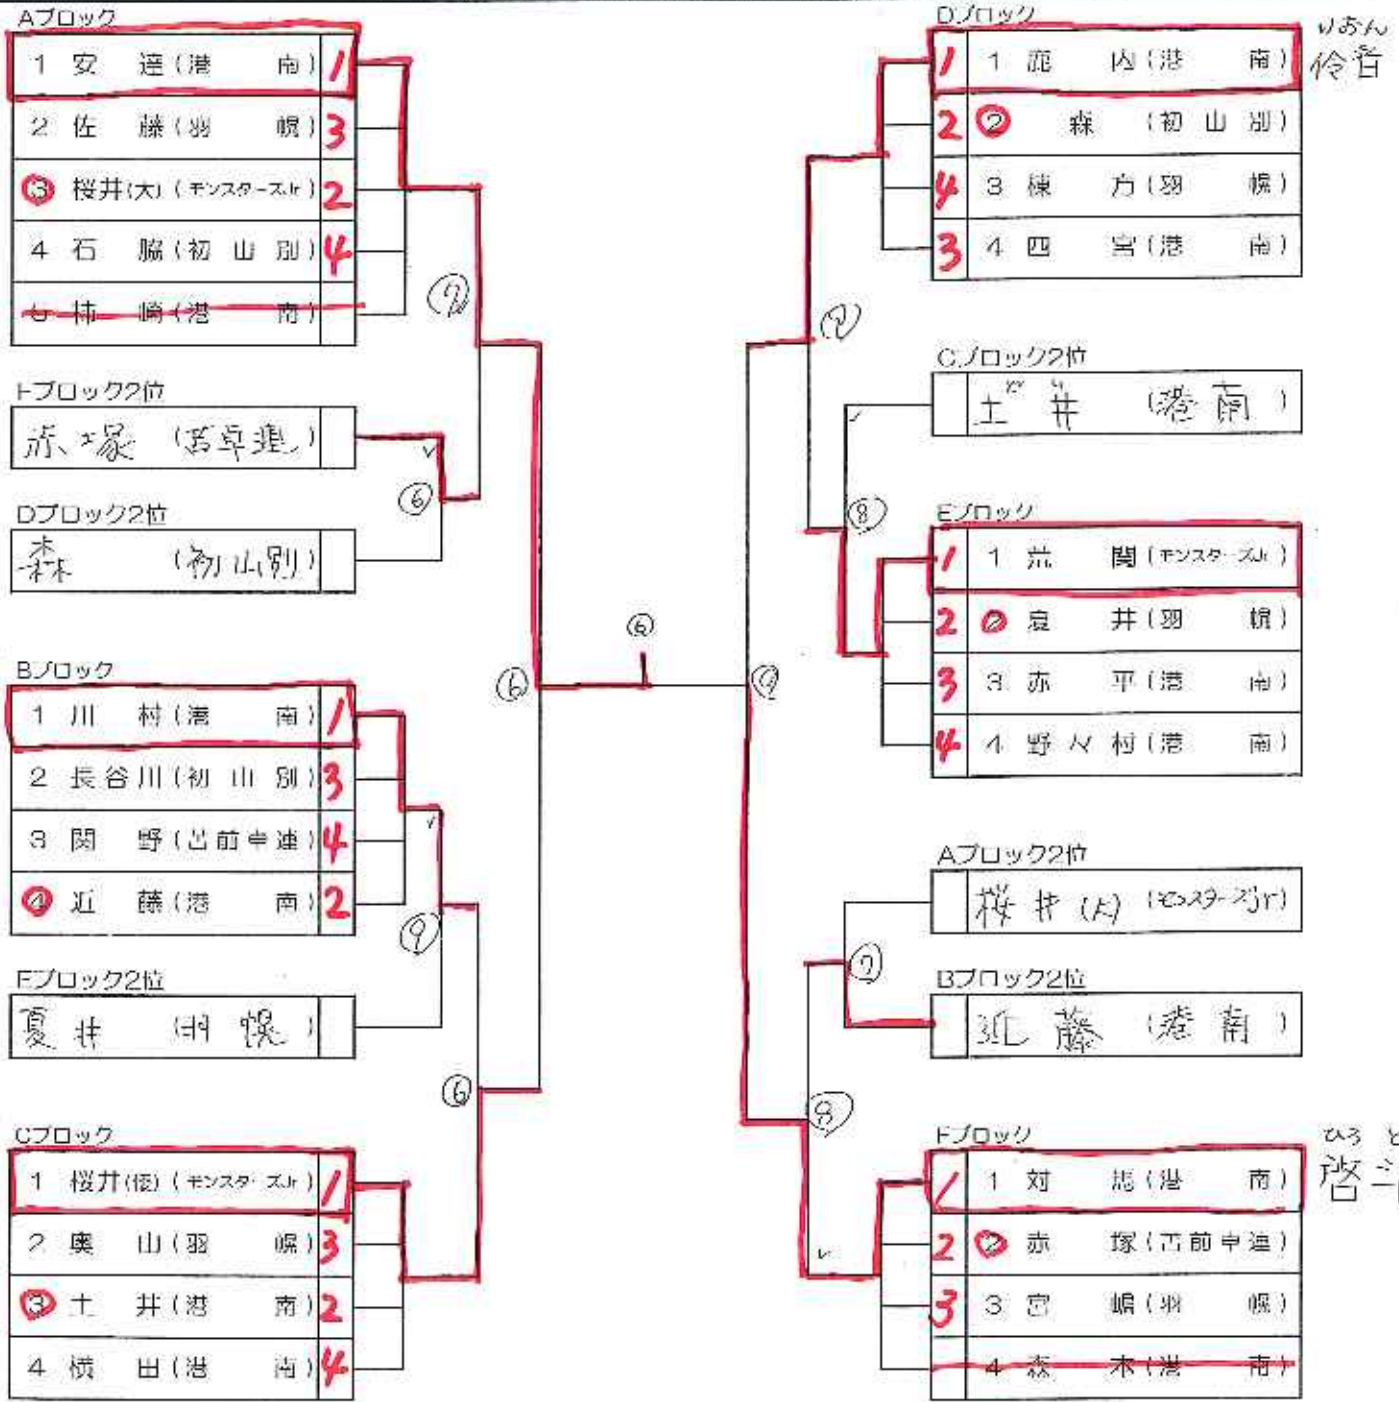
Aブロック

| | |
|---|---|
| 1 安 達（港 南） | 1 |
| 2 佐 藤（羽 幌） | 3 |
| 3 桜井(大)（モンスターズJr） | 2 |
| 4 石 脇（初 山 別） | 4 |
| 5 柿 崎（港 南） | |

Fブロック2位
赤塚（苫前羽）

Dブロック2位
森（初山別）

Bブロック

| | |
|---|---|
| 1 川 村（港 南） | 1 |
| 2 長谷川（初 山 別） | 3 |
| 3 関 野（古前串達） | 4 |
| 4 近 藤（港 南） | 2 |

Eブロック2位
夏井（羽幌）

Cブロック

| | |
|---|---|
| 1 桜井(俊)（モンスターズJr） | 1 |
| 2 奥 山（羽 幌） | 3 |
| 3 土 井（港 南） | 2 |
| 4 横 田（港 南） | 4 |

Dブロック

| | |
|---|---|
| 1 | 1 瀧 内（港 南） |
| 2 | 2 森（初 山 別） |
| 4 | 3 棟 方（羽 幌） |
| 3 | 4 四 宮（港 南） |

りおん
伶音

Cブロック2位
土井（港南）

Eブロック

| | |
|---|---|
| 1 | 1 荒 関（モンスターズJr） |
| 2 | 2 夏 井（羽 幌） |
| 3 | 3 赤 平（港 南） |
| 4 | 4 野々村（港 南） |

Aブロック2位
桜井(大)（モンスターズJr）

Bブロック2位
近藤（港南）

Fブロック

| | |
|---|---|
| 1 | 1 対 馬（港 南） |
| 2 | 2 赤 塚（古前串達） |
| 3 | 3 宮 嶋（羽 幌） |
| | 4 森 木（港 南） |

ひろ と
啓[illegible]

⑦ ⑥ ⑥ ⑨ ⑥ ⑥ ⑦ ⑦ ⑧ ⑦ ⑧